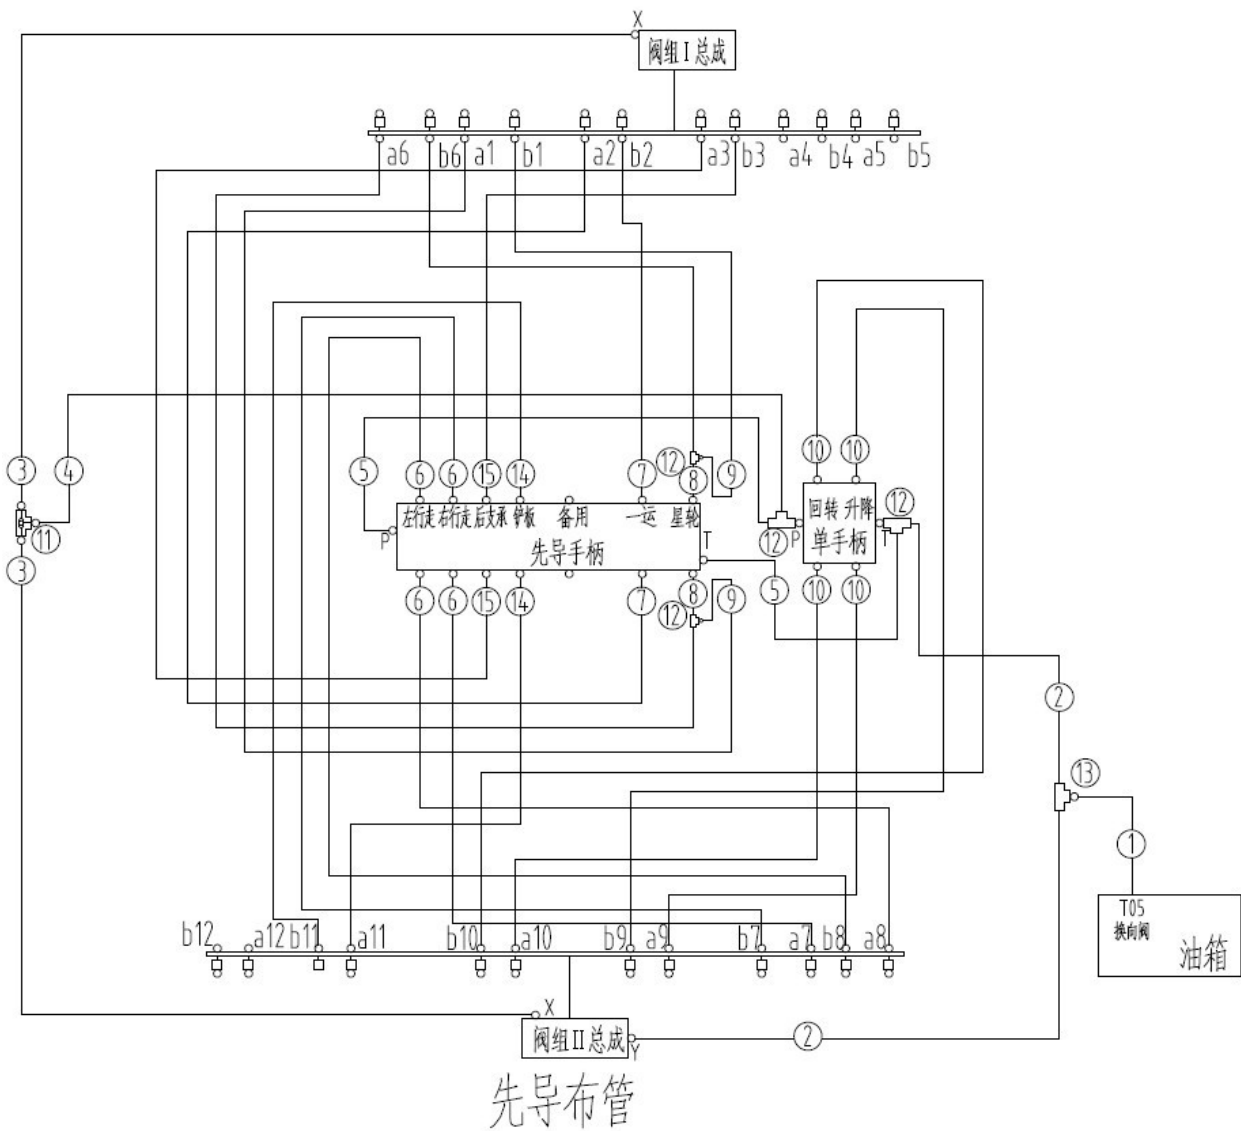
X
阀组I总成

a6 b6 a1 b1 a2 b2 a3 b3 a4 b4 a5 b5

③ ④ ⑤ ⑥ ⑥ ⑮ ⑭ ⑦ ⑫ ⑧ ⑨ ⑩ ⑩

⑪ ③

P 左行走 右行走 后支承 铲板 备用 一运 星轮 T
先导手柄

⑥ ⑥ ⑮ ⑭ ⑦ ⑧ ⑫ ⑨

回转 升降
单手柄
⑫ P T ⑫
⑤ ⑩ ⑩

②
⑬
①
T05
换向阀
油箱

b12 a12 b11 a11 b10 a10 b9 a9 b7 a7 b8 a8

X
阀组II总成
Y
②

先导布管